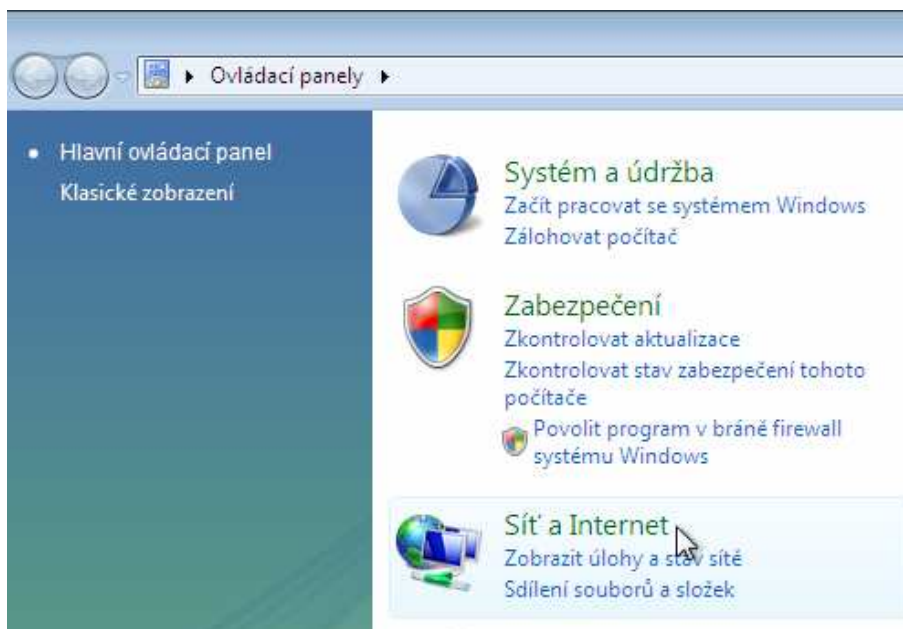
▸ Ovládací panely ▸

Hlavní ovládací panel

Klasické zobrazení

Systém a údržba

Začít pracovat se systémem Windows

Zálohovat počítač

Zabezpečení

Zkontrolovat aktualizace

Zkontrolovat stav zabezpečení tohoto počítače

Povolit program v bráně firewall systému Windows

Síť a Internet

Zobrazit úlohy a stav sítě

Sdílení souborů a složek